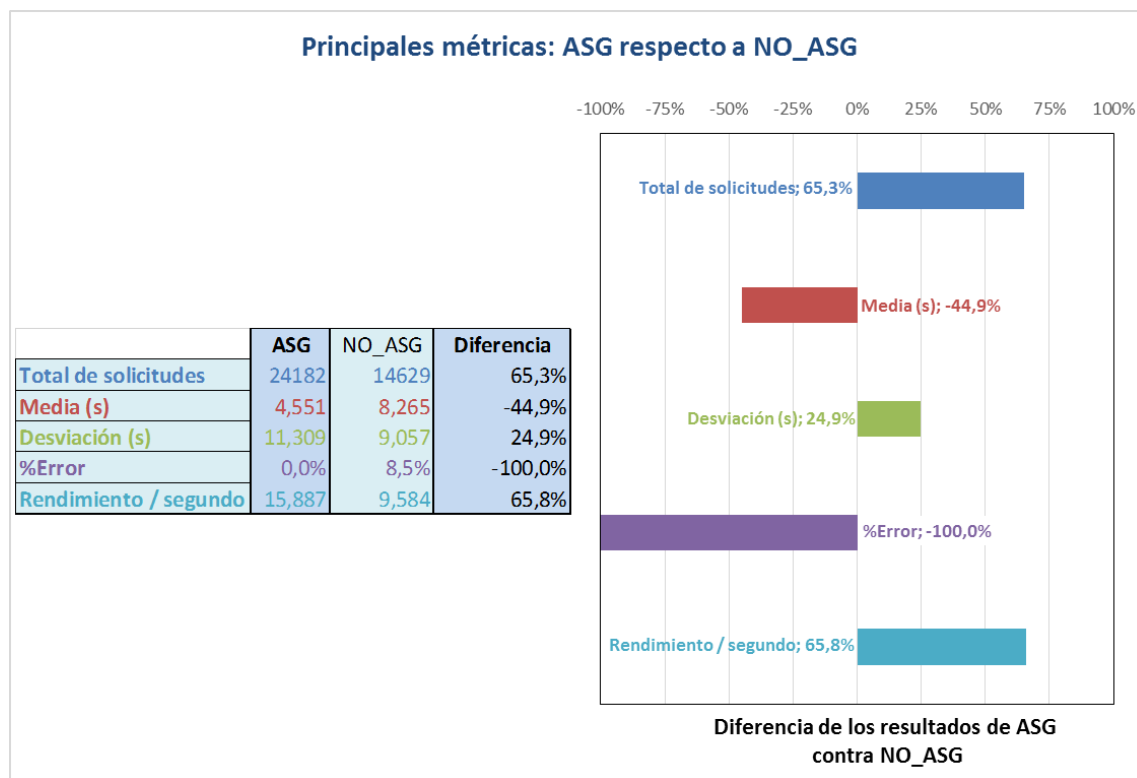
Principales métricas: ASG respecto a NO_ASG

| | ASG | NO_ASG | Diferencia |
|---|---|---|---|
| Total de solicitudes | 24182 | 14629 | 65,3% |
| Media (s) | 4,551 | 8,265 | -44,9% |
| Desviación (s) | 11,309 | 9,057 | 24,9% |
| %Error | 0,0% | 8,5% | -100,0% |
| Rendimiento / segundo | 15,887 | 9,584 | 65,8% |

-100% -75% -50% -25% 0% 25% 50% 75% 100%

Total de solicitudes; 65,3%

Media (s); -44,9%

Desviación (s); 24,9%

%Error; -100,0%

Rendimiento / segundo; 65,8%

Diferencia de los resultados de ASG contra NO_ASG